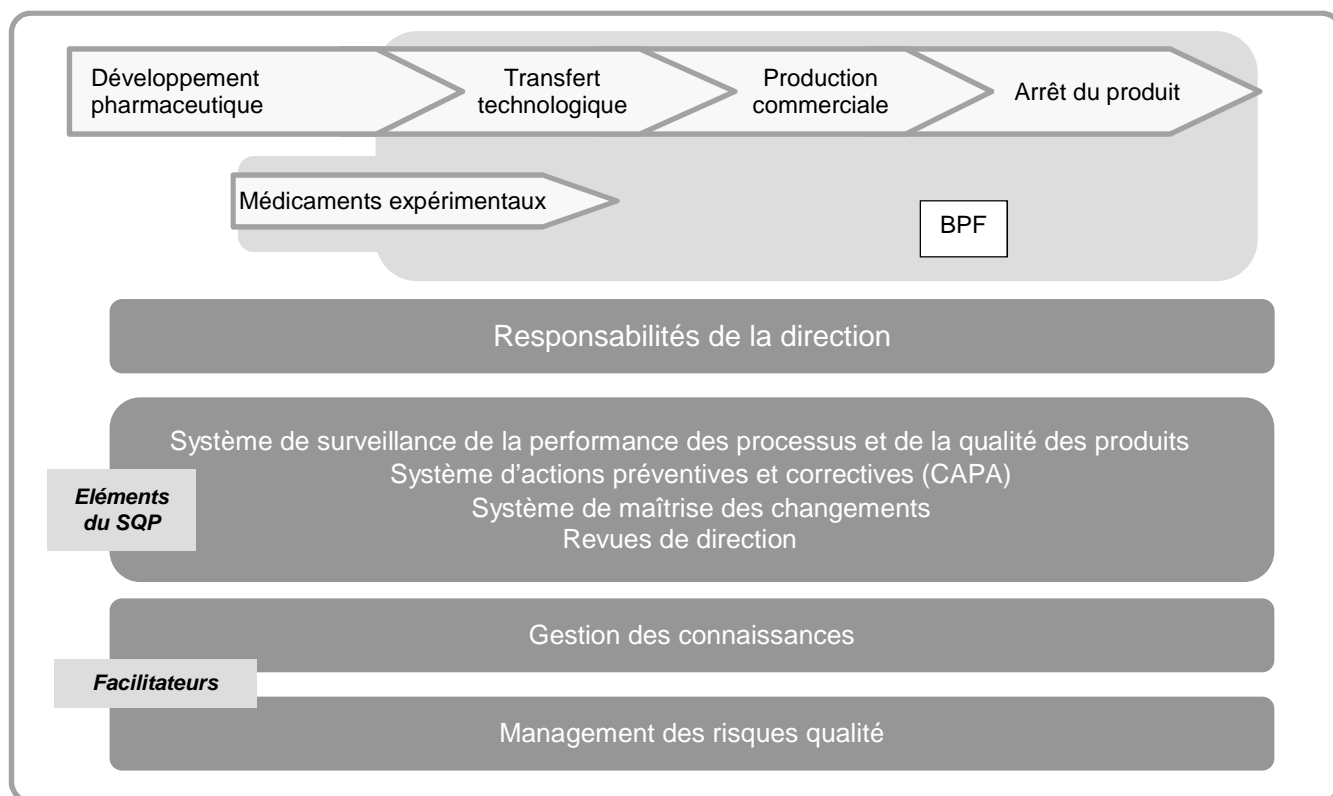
Développement pharmaceutique

Transfert technologique

Production commerciale

Arrêt du produit

Médicaments expérimentaux

BPF

Responsabilités de la direction

Système de surveillance de la performance des processus et de la qualité des produits
Système d'actions préventives et correctives (CAPA)
Système de maîtrise des changements
Revues de direction

Eléments du SQP

Gestion des connaissances

Facilitateurs

Management des risques qualité